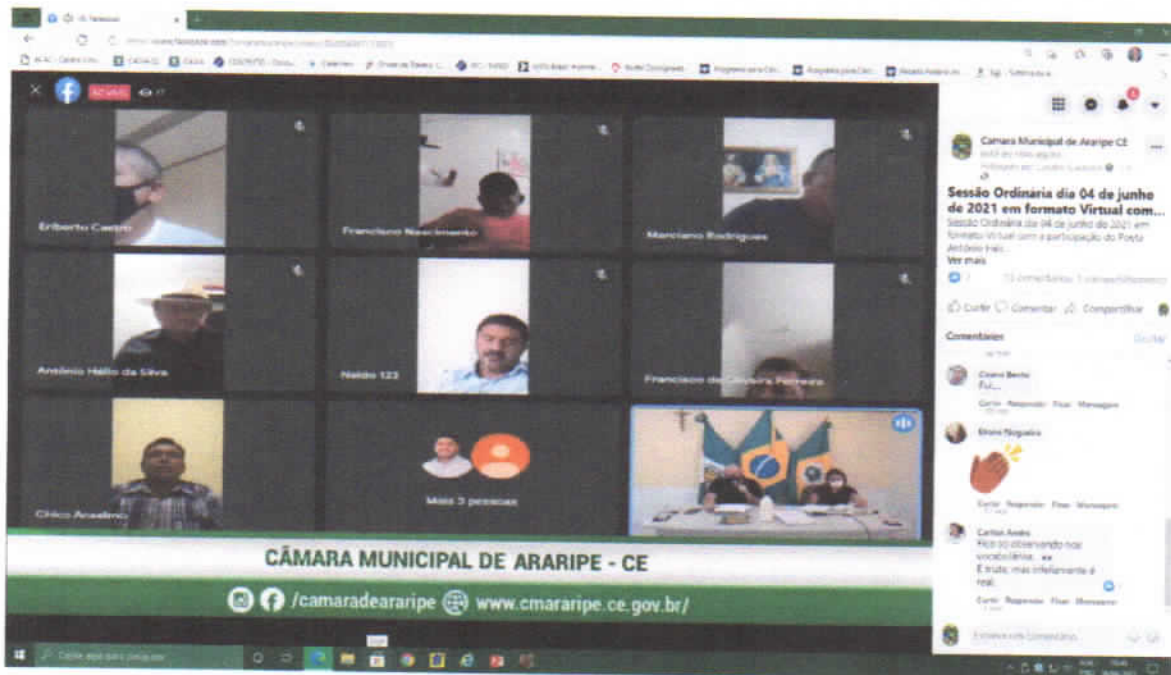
AO VIVO

Eriberto Castro

Francisco Nascimento

Marciano Rodrigues

Antônio Hélio da Silva

Naldo 123

Francisco de Oliveira Ferreira

Chico Anselmo

Mais 3 pessoas

CÂMARA MUNICIPAL DE ARARIPE - CE

/camaradeararipe www.cmararipe.ce.gov.br/

Câmara Municipal de Araripe CE

Sessão Ordinária dia 04 de junho de 2021 em formato Virtual com...

Sessão Ordinária dia 04 de junho de 2021 em formato Virtual com a participação do Poeta Antônio Fel...

Ver mais

Curtir Comentar Compartilhar

Comentários

Cicero Bento

Eu...

Curtir Responder Ficar Mensagem

Elione Nogueira

Curtir Responder Ficar Mensagem

Carlos Anéis

Fico só observando nos vocabulários...

É triste, mas infelizmente é real.

Curtir Responder Ficar Mensagem

Escreva um comentário...

Digite aqui para pesquisar